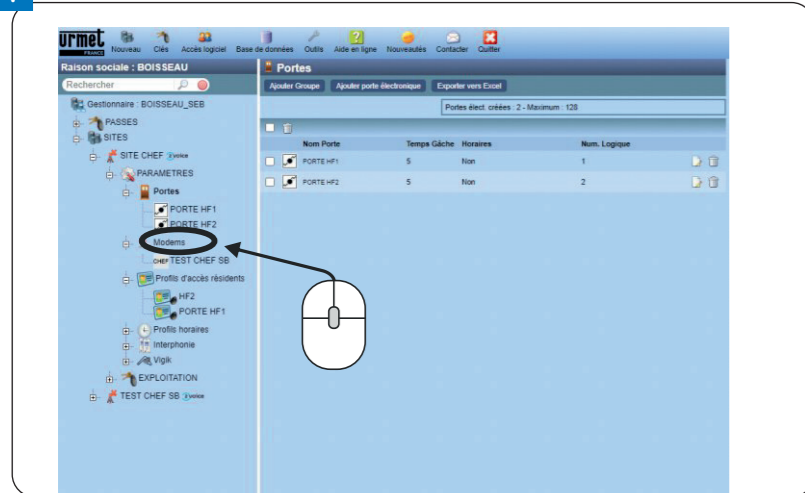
Urmet FRANCE Nouveau Clés Accès logiciel Base de données Outils Aide en ligne Nouveautés Contacter Quitter

Raison sociale : BOISSEAU

Rechercher

Gestionnaire : BOISSEAU_SEB
PASSES
SITES
SITE CHEF
PARAMETRES
Portes
PORTE HF1
PORTE HF2
Modems
TEST CHEF SB
Profils d'accès résidents
HF2
PORTE HF1
Profils horaires
Interphonie
Vigik
EXPLOITATION
TEST CHEF SB

Portes

Ajouter Groupe | Ajouter porte électronique | Exporter vers Excel

Portes élect. créées : 2 - Maximum : 128

| Nom Porte | Temps Gâche | Horaires | Num. Logique |
|---|---|---|---|
| PORTE HF1 | 5 | Non | 1 |
| PORTE HF2 | 5 | Non | 2 |